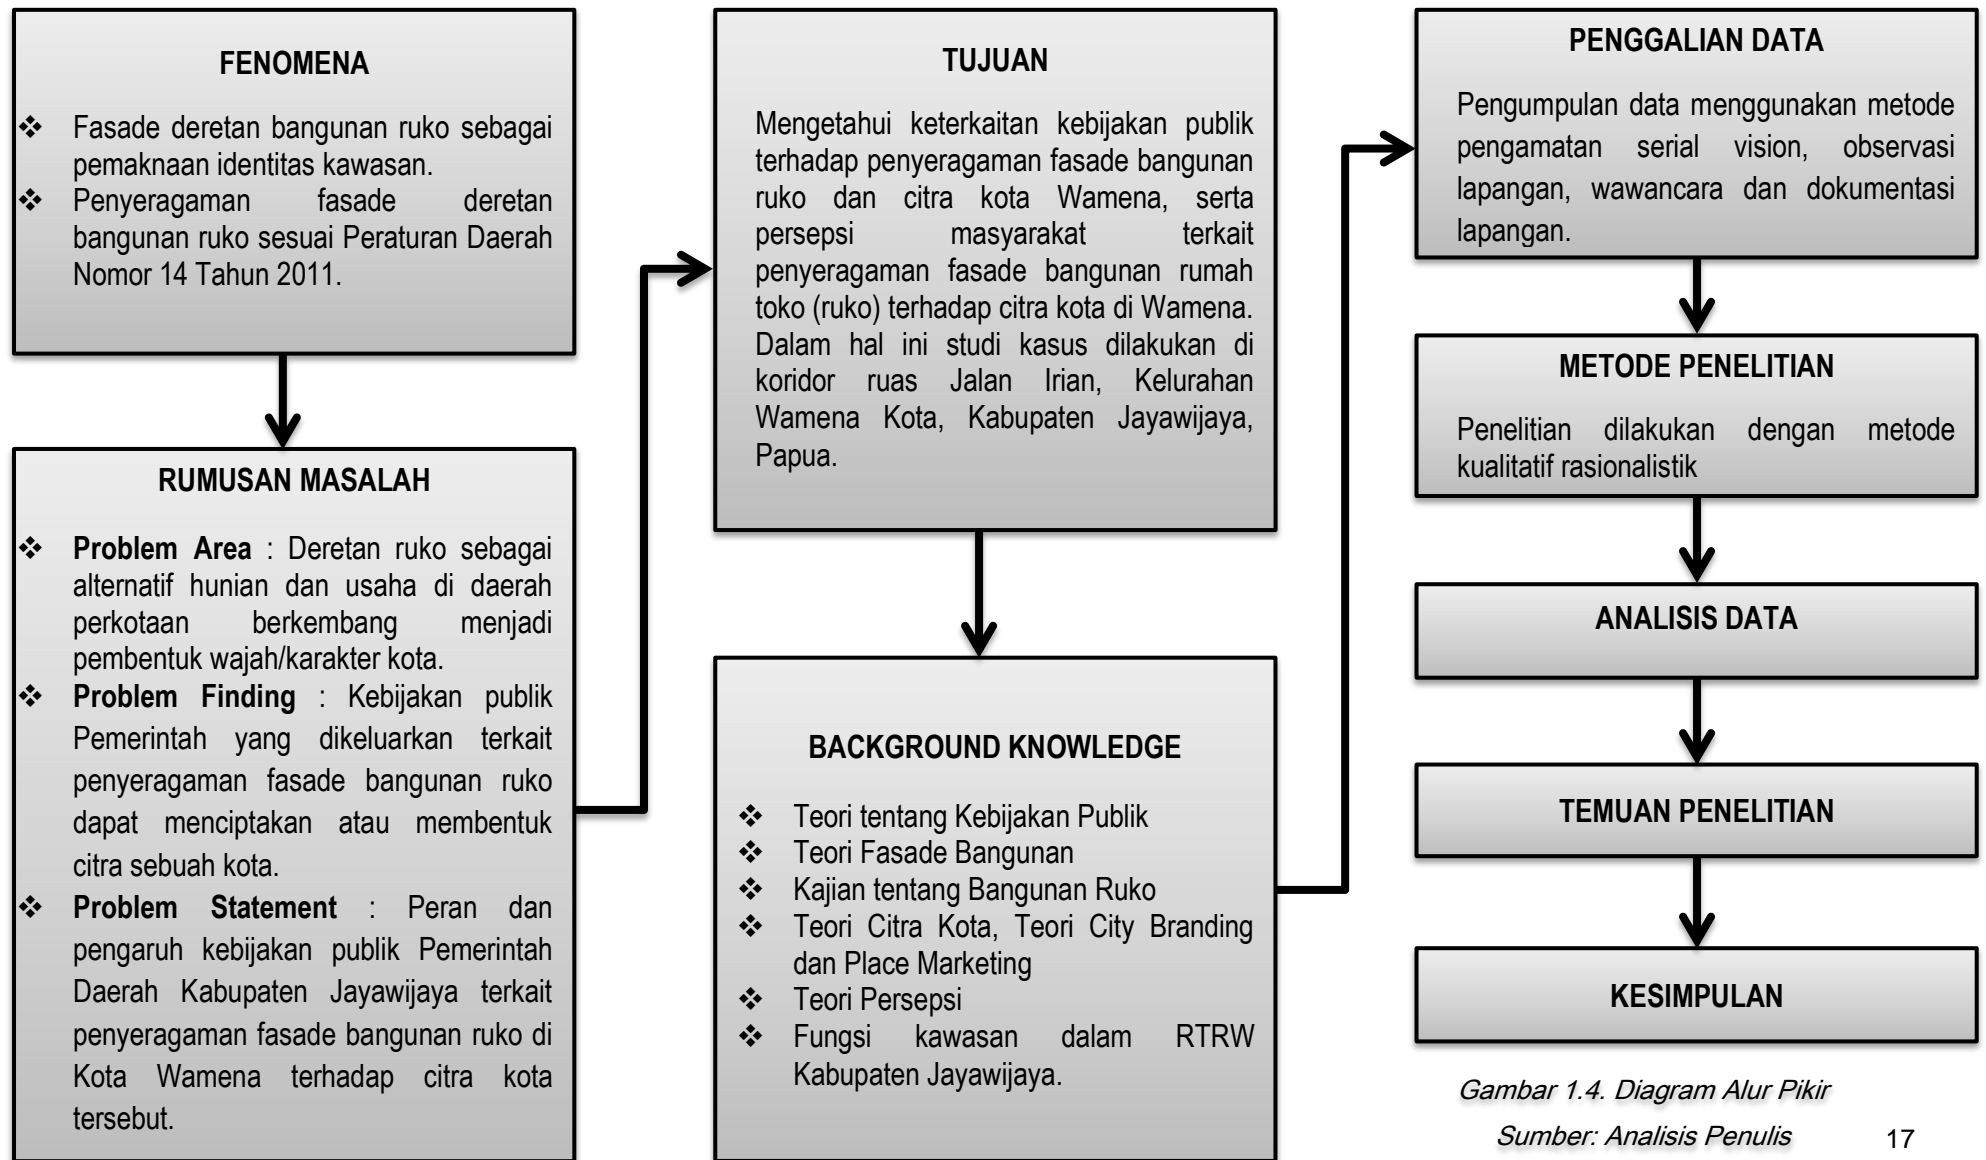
FENOMENA

❖ Fasade deretan bangunan ruko sebagai pemaknaan identitas kawasan.
❖ Penyeragaman fasade deretan bangunan ruko sesuai Peraturan Daerah Nomor 14 Tahun 2011.

RUMUSAN MASALAH

❖ **Problem Area** : Deretan ruko sebagai alternatif hunian dan usaha di daerah perkotaan berkembang menjadi pembentuk wajah/karakter kota.
❖ **Problem Finding** : Kebijakan publik Pemerintah yang dikeluarkan terkait penyeragaman fasade bangunan ruko dapat menciptakan atau membentuk citra sebuah kota.
❖ **Problem Statement** : Peran dan pengaruh kebijakan publik Pemerintah Daerah Kabupaten Jayawijaya terkait penyeragaman fasade bangunan ruko di Kota Wamena terhadap citra kota tersebut.

TUJUAN

Mengetahui keterkaitan kebijakan publik terhadap penyeragaman fasade bangunan ruko dan citra kota Wamena, serta persepsi masyarakat terkait penyeragaman fasade bangunan rumah toko (ruko) terhadap citra kota di Wamena. Dalam hal ini studi kasus dilakukan di koridor ruas Jalan Irian, Kelurahan Wamena Kota, Kabupaten Jayawijaya, Papua.

BACKGROUND KNOWLEDGE

❖ Teori tentang Kebijakan Publik
❖ Teori Fasade Bangunan
❖ Kajian tentang Bangunan Ruko
❖ Teori Citra Kota, Teori City Branding dan Place Marketing
❖ Teori Persepsi
❖ Fungsi kawasan dalam RTRW Kabupaten Jayawijaya.

PENGGALIAN DATA

Pengumpulan data menggunakan metode pengamatan serial vision, observasi lapangan, wawancara dan dokumentasi lapangan.

METODE PENELITIAN

Penelitian dilakukan dengan metode kualitatif rasionalistik

ANALISIS DATA

TEMUAN PENELITIAN

KESIMPULAN

Gambar 1.4. Diagram Alur Pikir
Sumber: Analisis Penulis

17